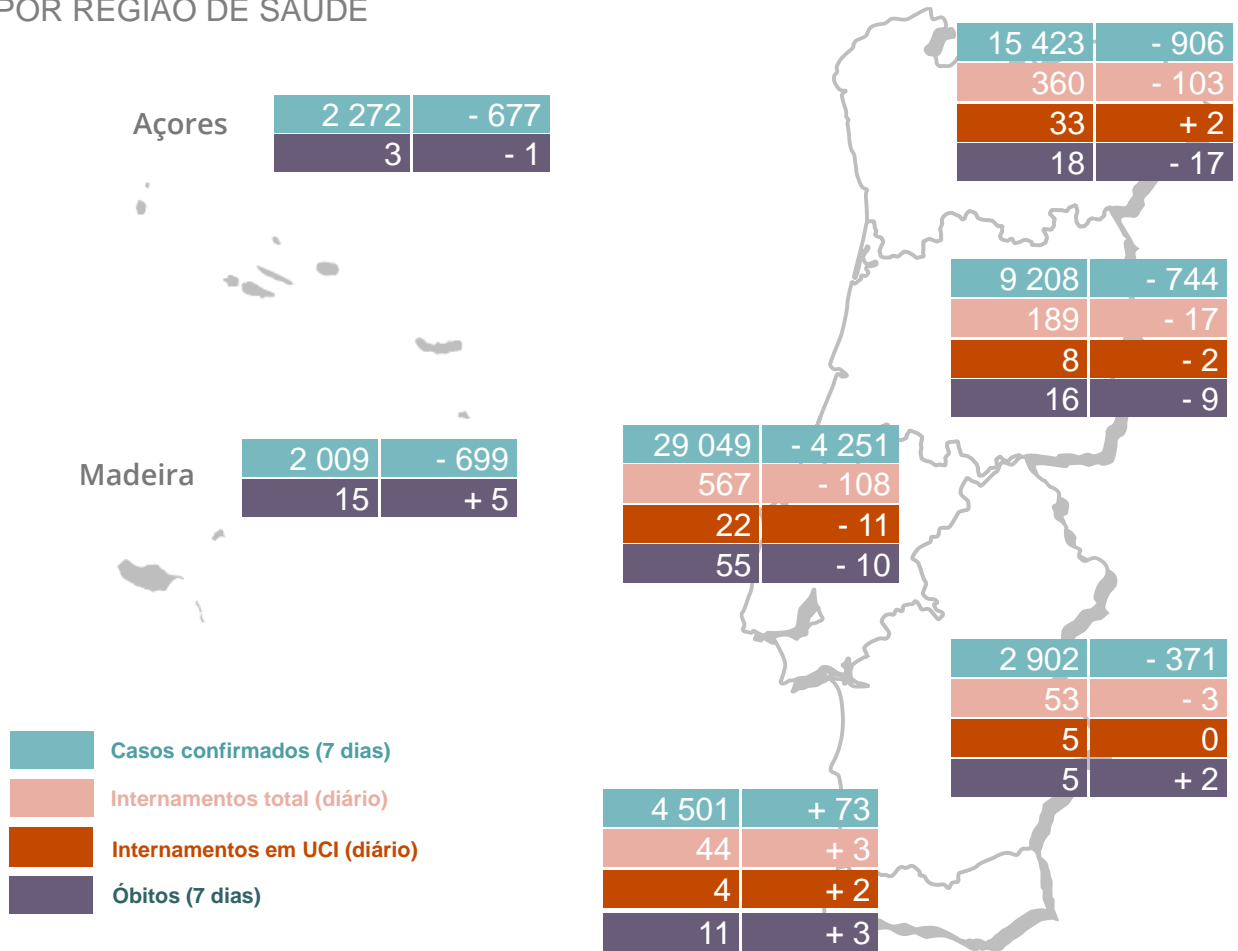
POR REGIÃO DE SAÚDE

Açores

| 2 272 | - 677 |
|---|---|
| 3 | - 1 |

| 15 423 | - 906 |
|---|---|
| 360 | - 103 |
| 33 | + 2 |
| 18 | - 17 |

| 9 208 | - 744 |
|---|---|
| 189 | - 17 |
| 8 | - 2 |
| 16 | - 9 |

Madeira

| 2 009 | - 699 |
|---|---|
| 15 | + 5 |

| 29 049 | - 4 251 |
|---|---|
| 567 | - 108 |
| 22 | - 11 |
| 55 | - 10 |

| 2 902 | - 371 |
|---|---|
| 53 | - 3 |
| 5 | 0 |
| 5 | + 2 |

| 4 501 | + 73 |
|---|---|
| 44 | + 3 |
| 4 | + 2 |
| 11 | + 3 |

Casos confirmados (7 dias)
Internamentos total (diário)
Internamentos em UCI (diário)
Óbitos (7 dias)